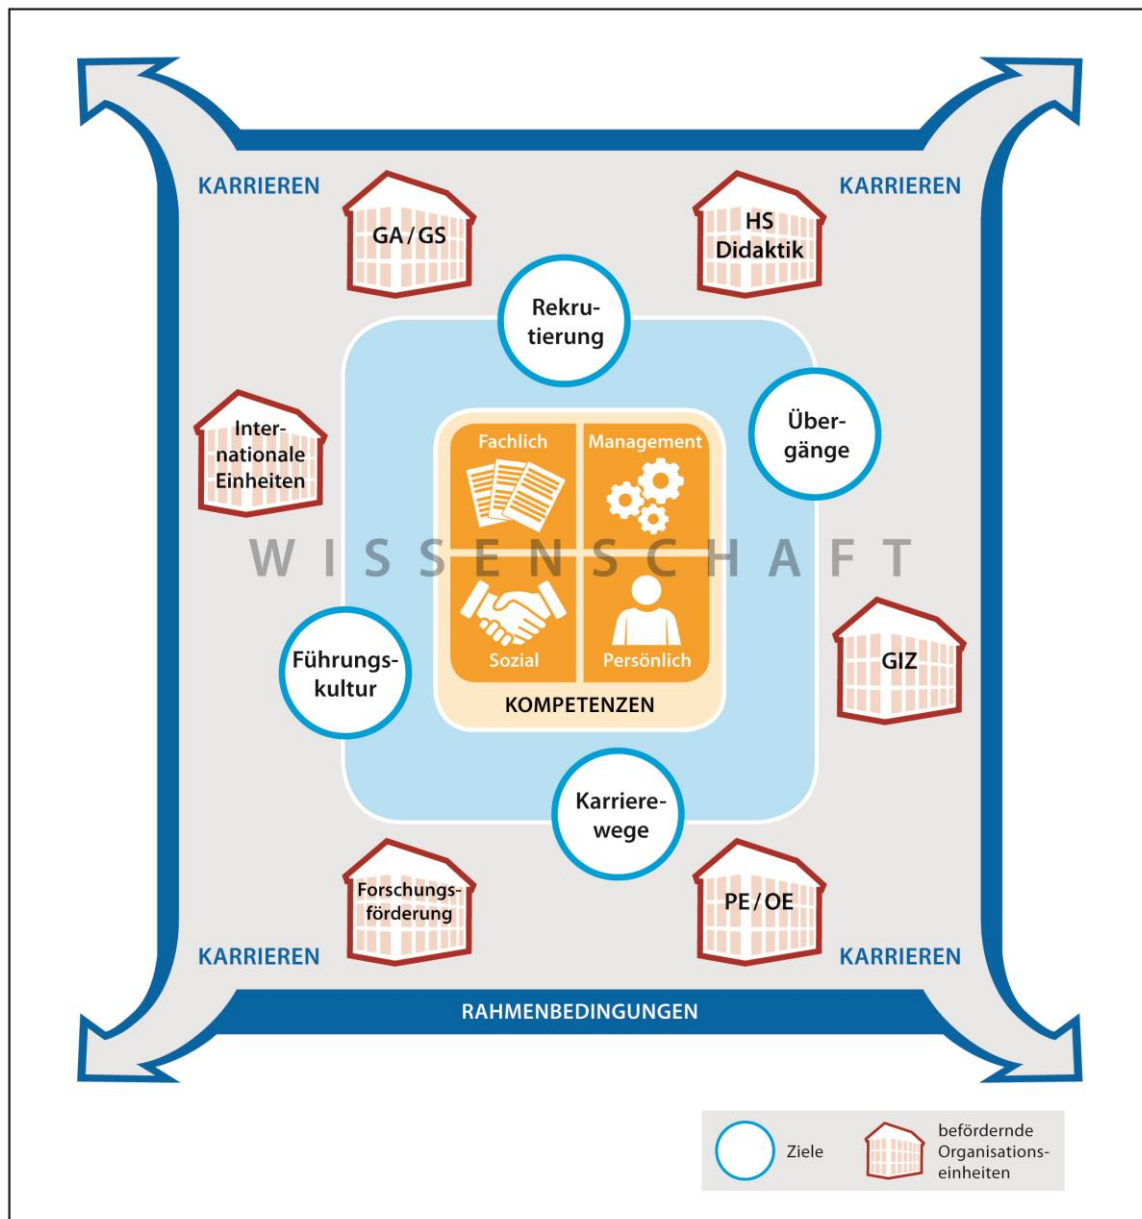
KARRIEREN

KARRIEREN

GA / GS

HS Didaktik

Rekrutierung

Internationale Einheiten

Übergänge

Fachlich

Management

WISSENSCHAFT

Sozial

Persönlich

KOMPETENZEN

Führungskultur

GIZ

Karrierewege

Forschungsförderung

PE / OE

KARRIEREN

KARRIEREN

RAHMENBEDINGUNGEN

Ziele

befördernde Organisationseinheiten